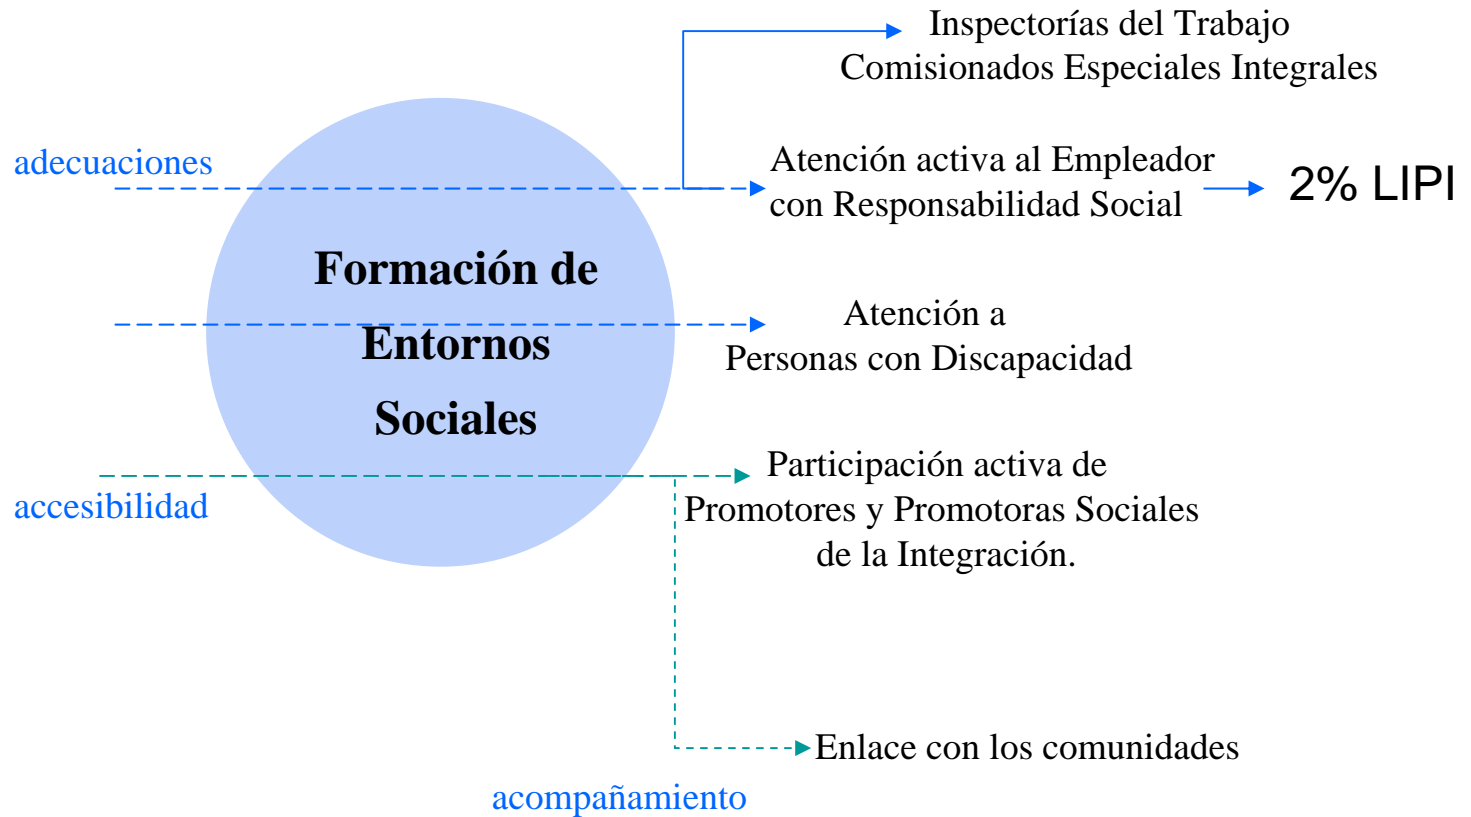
Inspectorías del Trabajo
Comisionados Especiales Integrales

adecuaciones

Atención activa al Empleador con Responsabilidad Social

2% LIPI

Formación de Entornos Sociales

Atención a Personas con Discapacidad

accesibilidad

Participación activa de Promotores y Promotoras Sociales de la Integración.

Enlace con los comunidades

acompañamiento